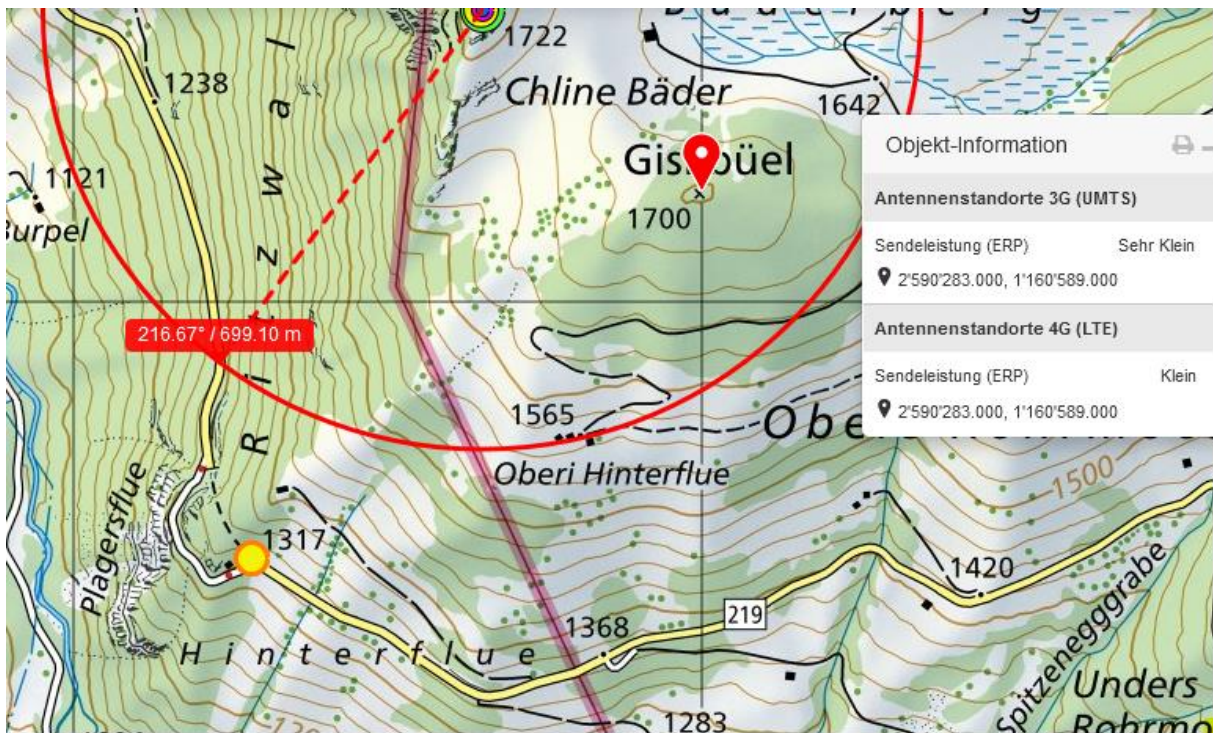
1722
Chline Bäder
1642
1238
a
w
z
i
R
1121
Burpel
Gis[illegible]büel
1700
216.67° / 699.10 m
1565
Obe
Oberi Hinterflue
1500
Plagersflue
1317
1420
219
Spitzenegggrabe
1368
H i n t e r f l u e
Unders
Rohrmo
1283
130

Objekt-Information

Antennenstandorte 3G (UMTS)

Sendeleistung (ERP) Sehr Klein

2'590'283.000, 1'160'589.000

Antennenstandorte 4G (LTE)

Sendeleistung (ERP) Klein

2'590'283.000, 1'160'589.000